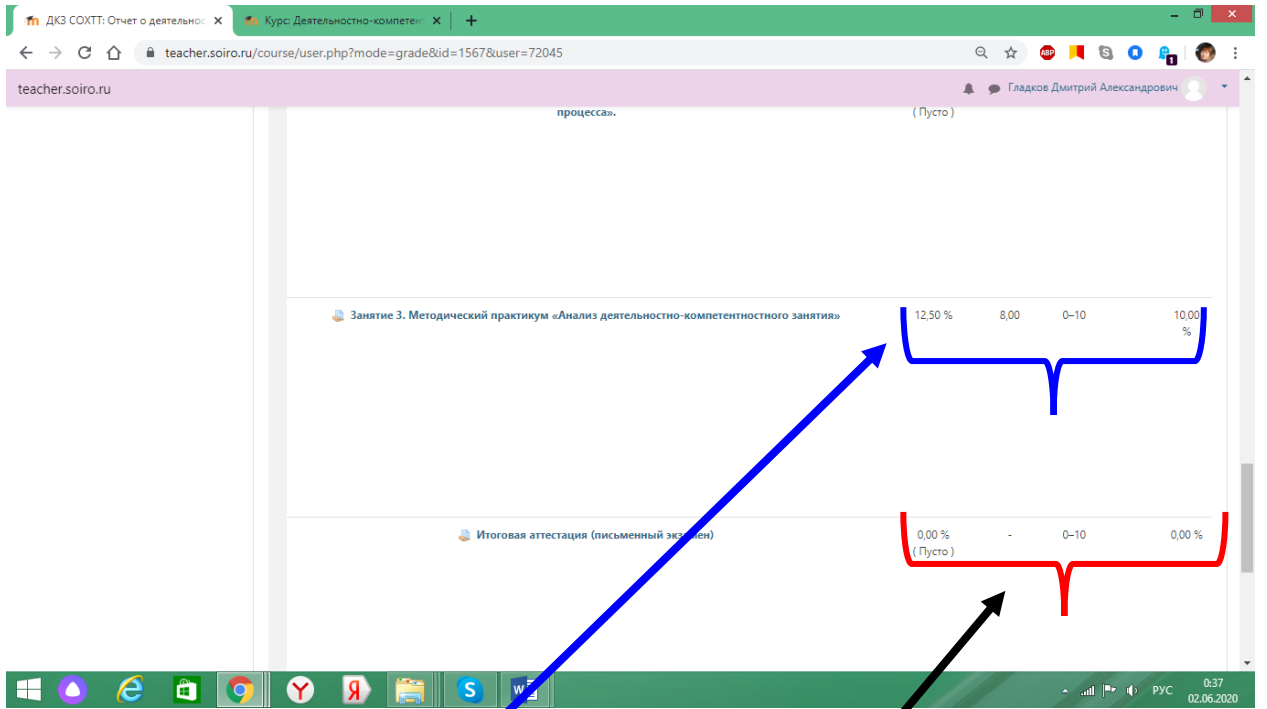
ДКЗ СОХТТ: Отчет о деятельнос ×
Курс: Деятельностно-компетен ×
+

teacher.soiro.ru/course/user.php?mode=grade&id=1567&user=72045

teacher.soiro.ru
Гладков Дмитрий Александрович

процесса».
( Пусто )

Занятие 3. Методический практикум «Анализ деятельностно-компетентностного занятия»
12,50 %
8,00
0–10
10,00 %

Итоговая аттестация (письменный эк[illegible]мен)
0,00 %
( Пусто )
-
0–10
0,00 %

РУС
0:37
02.06.2020